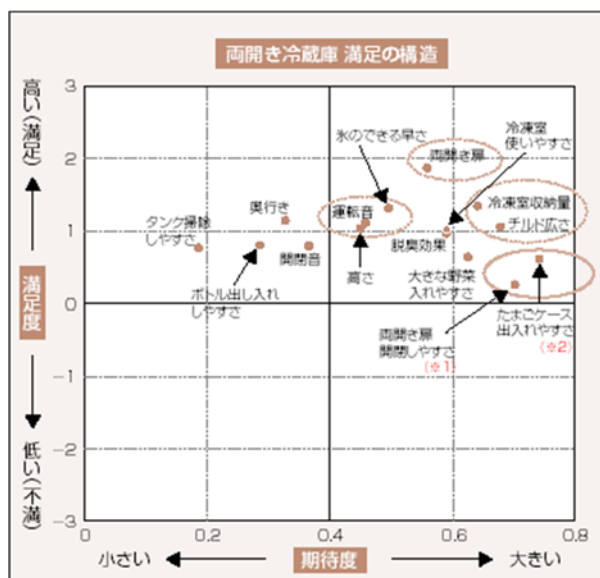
両開き冷蔵庫 満足の構造

高い(満足) ↑ 満足度 ↓ 低い(不満)

3
2
1
0
−1
−2
−3

0
0.2
0.4
0.6
0.8

小さい ← 期待度 → 大きい

氷のできる早さ
冷凍室使いやすさ
両開き扉
冷凍室収納量
チルド広さ
奥行き
タンク掃除しやすさ
運転音
開閉音
高さ
脱臭効果
大きな野菜入れやすさ
ボトル出し入れしやすさ
両開き扉開閉しやすさ
(※1)
たまごケース出入れやすさ
(※2)